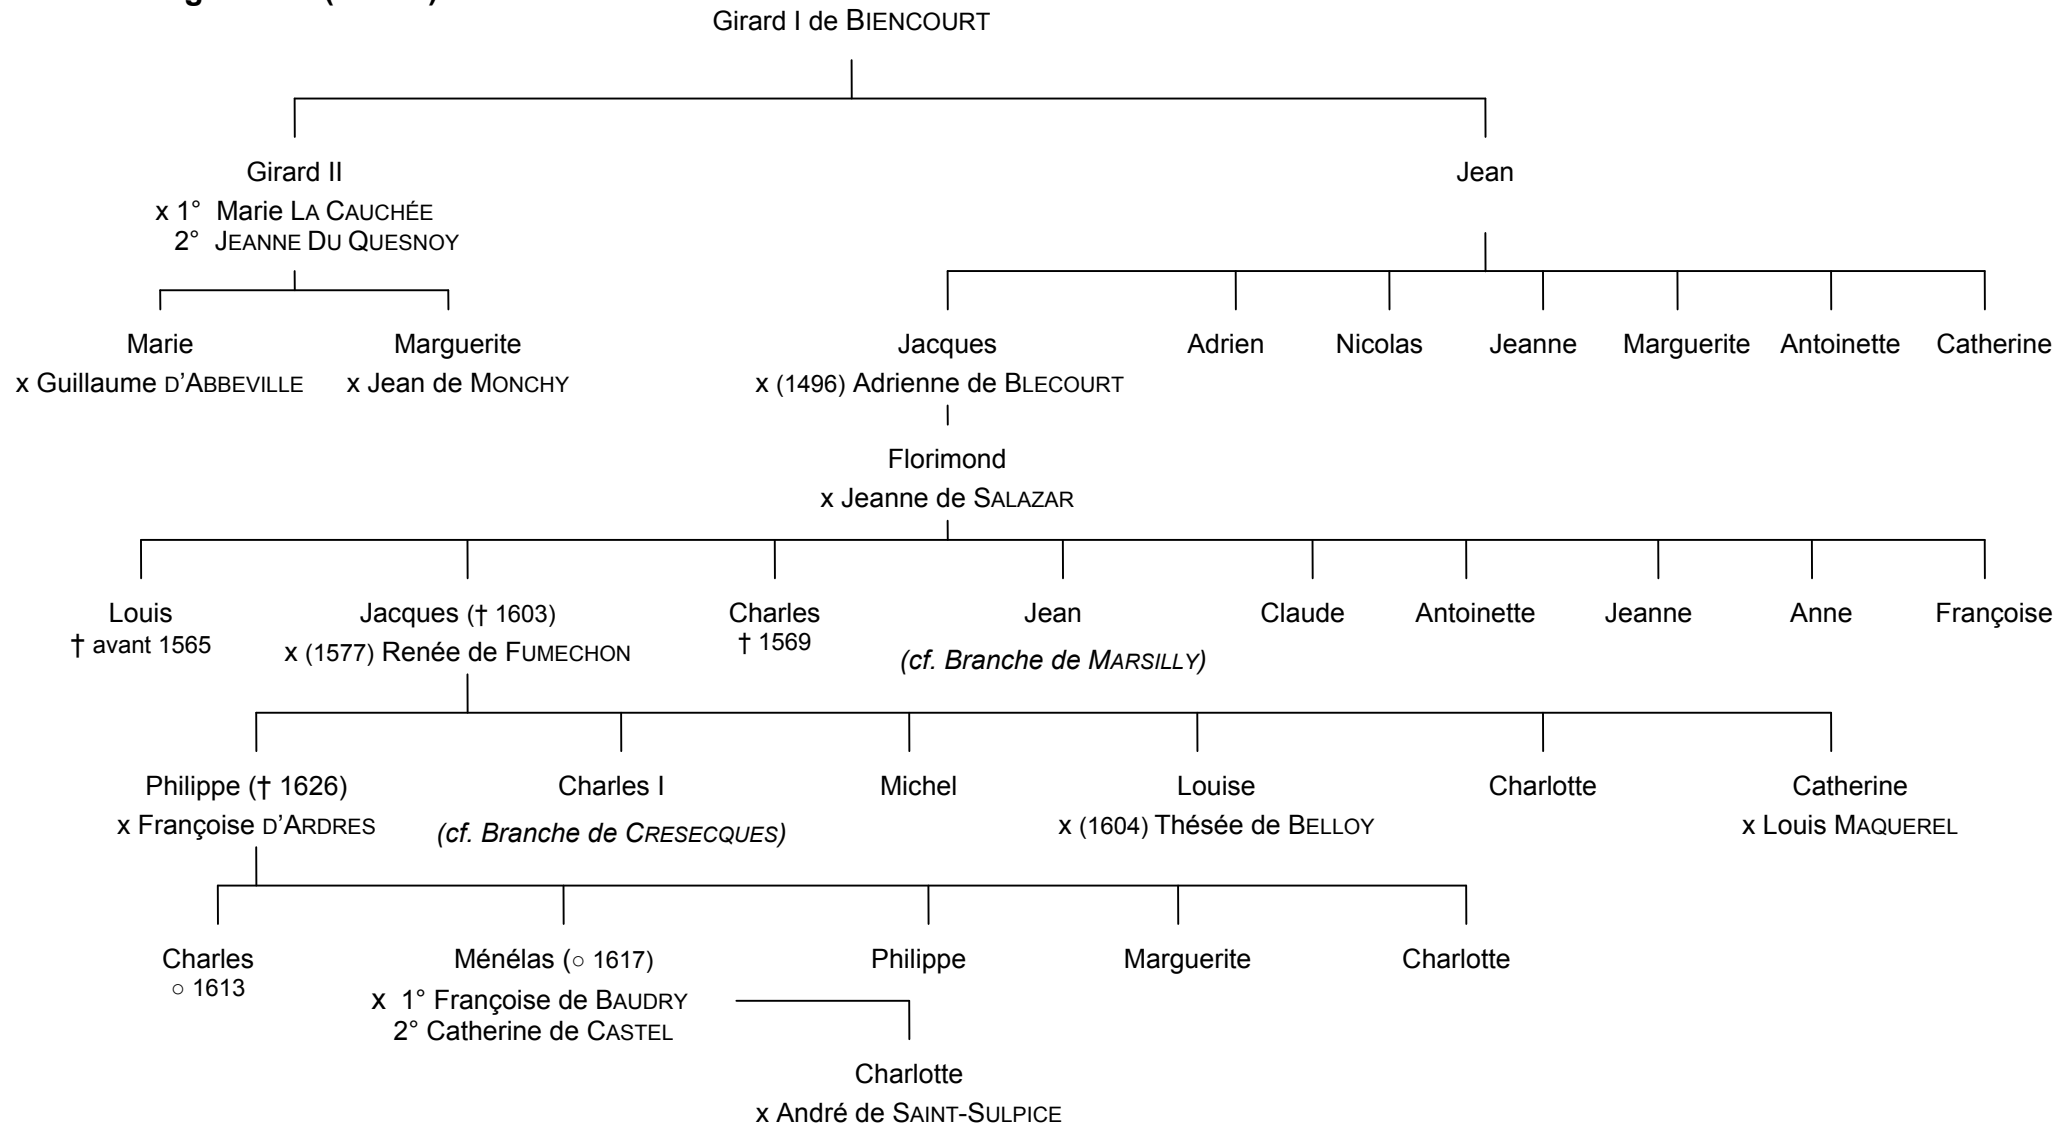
Girard I de BIENCOURT

Girard II
x 1° Marie LA CAUCHÉE
2° JEANNE DU QUESNOY

Jean

Marie
x Guillaume D'ABBEVILLE

Marguerite
x Jean de MONCHY

Jacques
x (1496) Adrienne de BLECOURT

Adrien

Nicolas

Jeanne

Marguerite

Antoinette

Catherine

Florimond
x Jeanne de SALAZAR

Louis
† avant 1565

Jacques († 1603)
x (1577) Renée de FUMECHON

Charles
† 1569

Jean
(cf. Branche de MARSILLY)

Claude

Antoinette

Jeanne

Anne

Françoise

Philippe († 1626)
x Françoise D'ARDRES

Charles I
(cf. Branche de CRESECQUES)

Michel

Louise
x (1604) Thésée de BELLOY

Charlotte

Catherine
x Louis MAQUEREL

Charles
○ 1613

Ménélas (○ 1617)
x 1° Françoise de BAUDRY
2° Catherine de CASTEL

Philippe

Marguerite

Charlotte

Charlotte
x André de SAINT-SULPICE